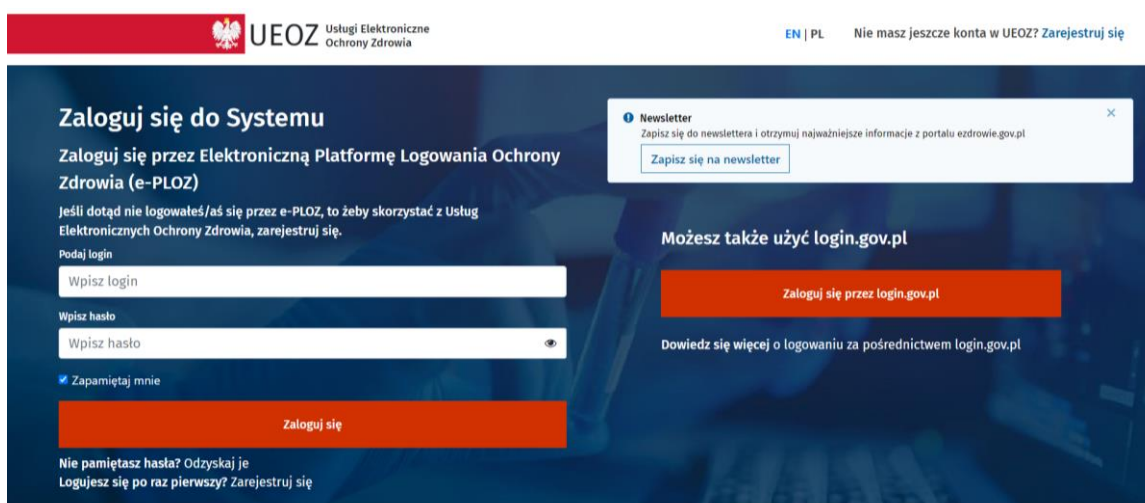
UEOZ Usługi Elektroniczne Ochrony Zdrowia

EN | PL Nie masz jeszcze konta w UEOZ? Zarejestruj się

Zaloguj się do Systemu

Zaloguj się przez Elektroniczną Platformę Logowania Ochrony Zdrowia (e-PLOZ)

Jeśli dotąd nie logowałeś/aś się przez e-PLOZ, to żeby skorzystać z Usług Elektronicznych Ochrony Zdrowia, zarejestruj się.

Podaj login

Wpisz login

Wpisz hasło

Wpisz hasło

Zapamiętaj mnie

Zaloguj się

Nie pamiętasz hasła? Odzyskaj je

Logujesz się po raz pierwszy? Zarejestruj się

Newsletter

Zapisz się do newslettera i otrzymuj najważniejsze informacje z portalu ezdrowie.gov.pl

Zapisz się na newsletter

×

Możesz także użyć login.gov.pl

Zaloguj się przez login.gov.pl

Dowiedz się więcej o logowaniu za pośrednictwem login.gov.pl